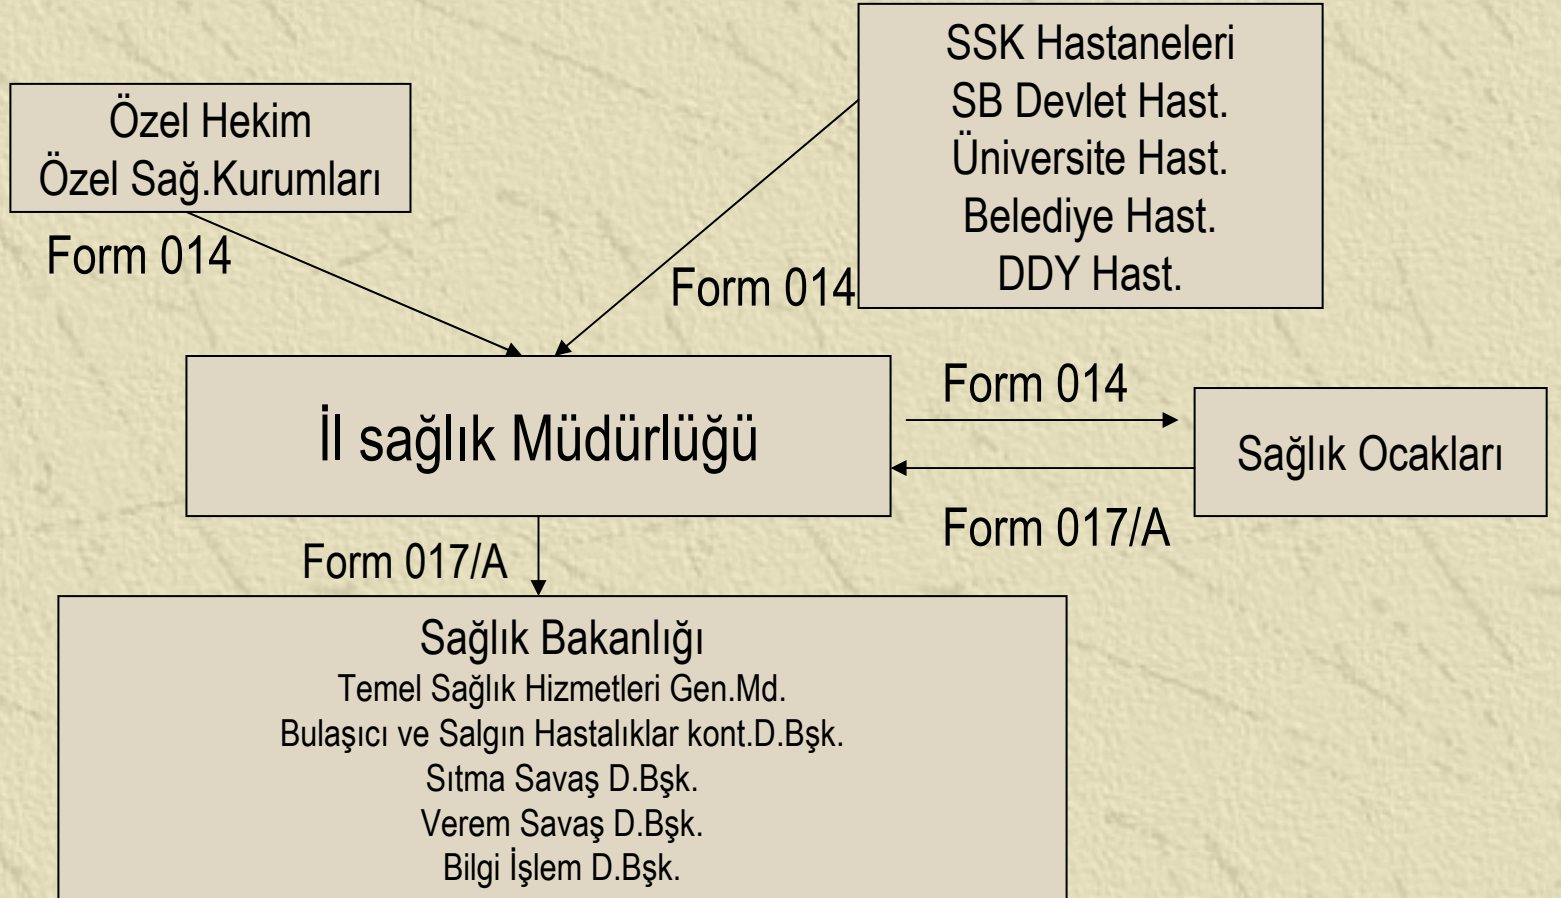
SSK Hastaneleri
SB Devlet Hast.
Üniversite Hast.
Belediye Hast.
DDY Hast.

Özel Hekim
Özel Sağ.Kurumları

Form 014

Form 014

İl sağlık Müdürlüğü

Form 014

Sağlık Ocakları

Form 017/A

Form 017/A

Sağlık Bakanlığı
Temel Sağlık Hizmetleri Gen.Md.
Bulaşıcı ve Salgın Hastalıklar kont.D.Bşk.
Sıtma Savaş D.Bşk.
Verem Savaş D.Bşk.
Bilgi İşlem D.Bşk.